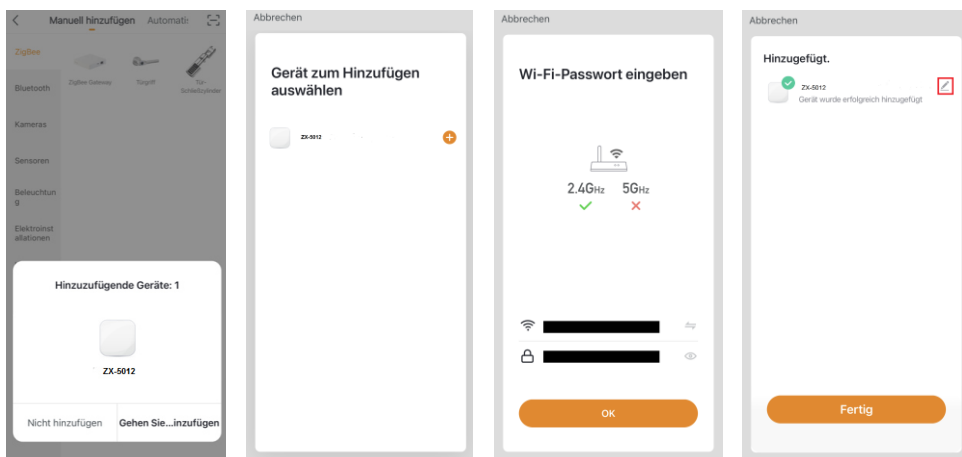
Manuell hinzufügen Automatis

ZigBee
Bluetooth
Kameras
Sensoren
Beleuchtung
Elektroinstallationen

ZigBee-Gateway
Türgriff
Tür-Schließzylinder

Hinzuzufügende Geräte: 1

ZX-5012

Nicht hinzufügen
Gehen Sie...inzufügen

Abbrechen

Gerät zum Hinzufügen auswählen

ZX-5012

Abbrechen

Wi-Fi-Passwort eingeben

2.4GHz 5GHz

OK

Abbrechen

Hinzugefügt.

ZX-5012
Gerät wurde erfolgreich hinzugefügt

Fertig